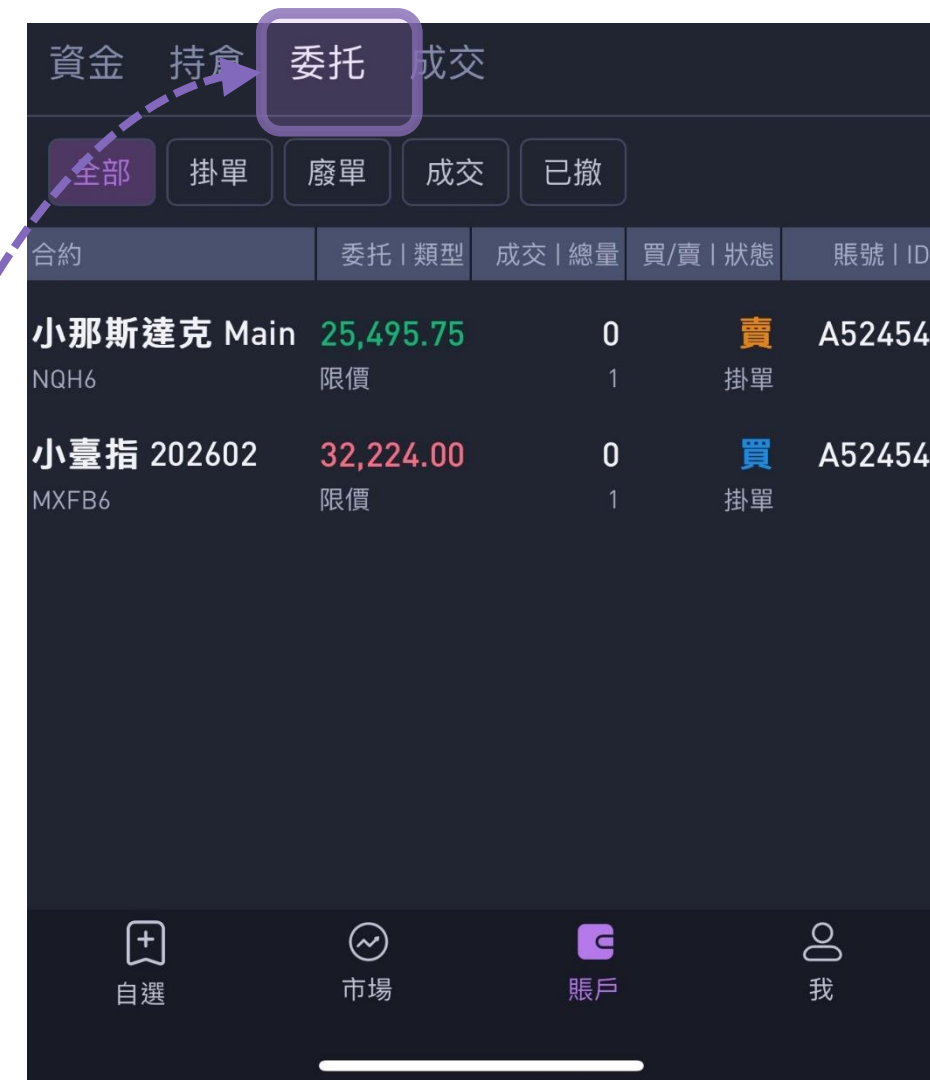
資金 持倉 委托 成交

全部 掛單 廢單 成交 已撤

| 合約 | 委托 \| 類型 | 成交 \| 總量 | 買/賣 \| 狀態 | 賬號 \| ID |
|---|---|---|---|---|
| 小那斯達克 Main NQH6 | 25,495.75 限價 | 0 1 | 賣 掛單 | A52454 |
| 小臺指 202602 MXFB6 | 32,224.00 限價 | 0 1 | 買 掛單 | A52454 |

自選 市場 賬戶 我